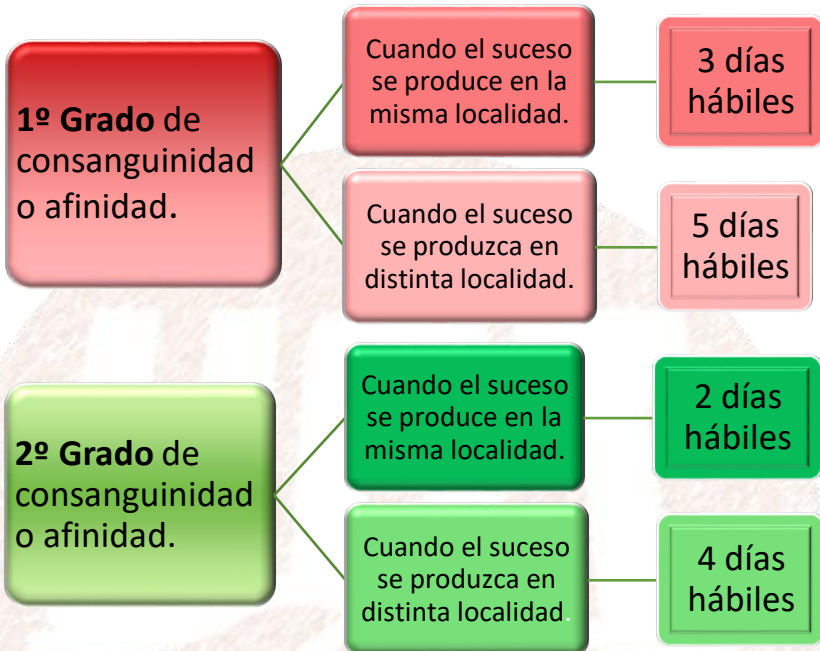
1º Grado de consanguinidad o afinidad.

Cuando el suceso se produce en la misma localidad.

3 días hábiles

Cuando el suceso se produzca en distinta localidad.

5 días hábiles

2º Grado de consanguinidad o afinidad.

Cuando el suceso se produce en la misma localidad.

2 días hábiles

Cuando el suceso se produzca en distinta localidad.

4 días hábiles